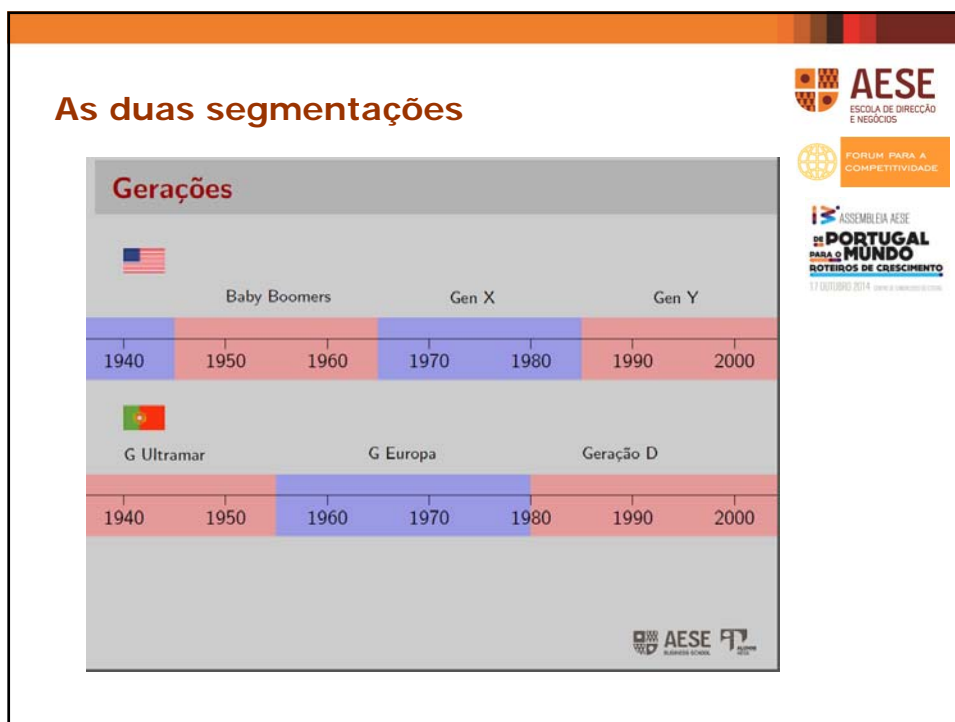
As duas segmentações

AESE
ESCOLA DE DIRECÇÃO E NEGÓCIOS

FORUM PARA A COMPETITIVIDADE

13ª ASSEMBLEIA AESE
DE PORTUGAL PARA O MUNDO
ROTEIROS DE CRESCIMENTO
17 OUTUBRO 2014 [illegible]

Gerações

Baby Boomers

Gen X

Gen Y

1940 1950 1960 1970 1980 1990 2000

G Ultramar

G Europa

Geração D

1940 1950 1960 1970 1980 1990 2000

AESE BUSINESS SCHOOL